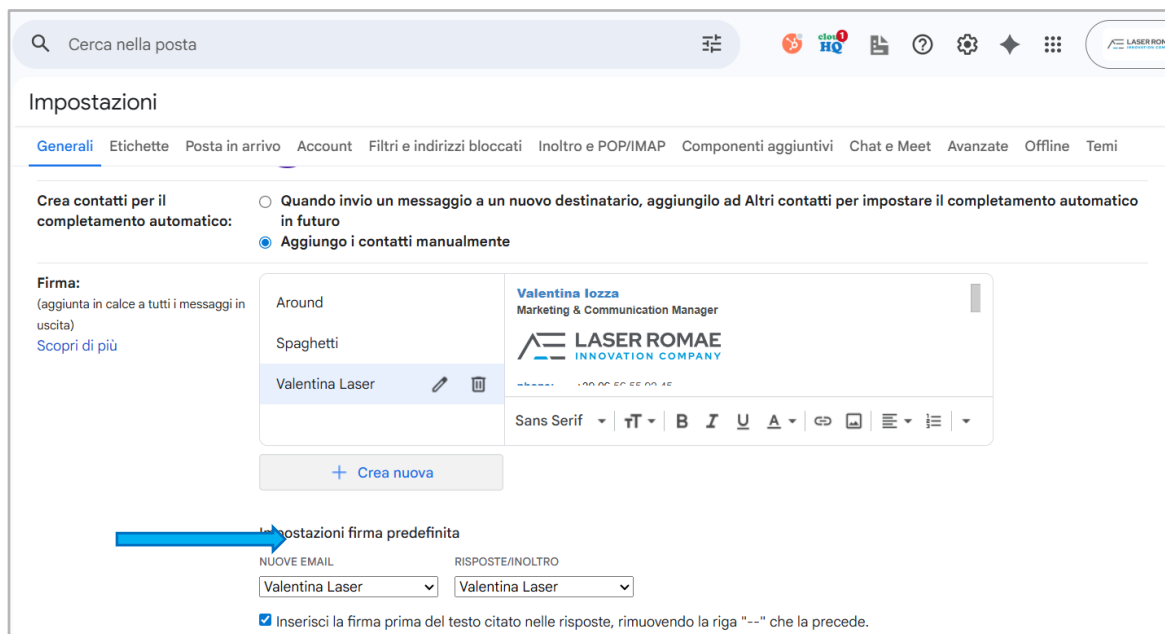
Cerca nella posta

cloud HQ 1

LASER ROM

Impostazioni

Generali Etichette Posta in arrivo Account Filtri e indirizzi bloccati Inoltro e POP/IMAP Componenti aggiuntivi Chat e Meet Avanzate Offline Temi

Crea contatti per il completamento automatico:

Quando invio un messaggio a un nuovo destinatario, aggiungilo ad Altri contatti per impostare il completamento automatico in futuro

Aggiungo i contatti manualmente

Firma:
(aggiunta in calce a tutti i messaggi in uscita)
Scopri di più

Around

Spaghetti

Valentina Laser

Valentina Iozza
Marketing & Communication Manager

LASER ROMAE
INNOVATION COMPANY

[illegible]

Sans Serif

+ Crea nuova

Impostazioni firma predefinita

NUOVE EMAIL
Valentina Laser

RISPOSTE/INOLTRO
Valentina Laser

Inserisci la firma prima del testo citato nelle risposte, rimuovendo la riga "--" che la precede.